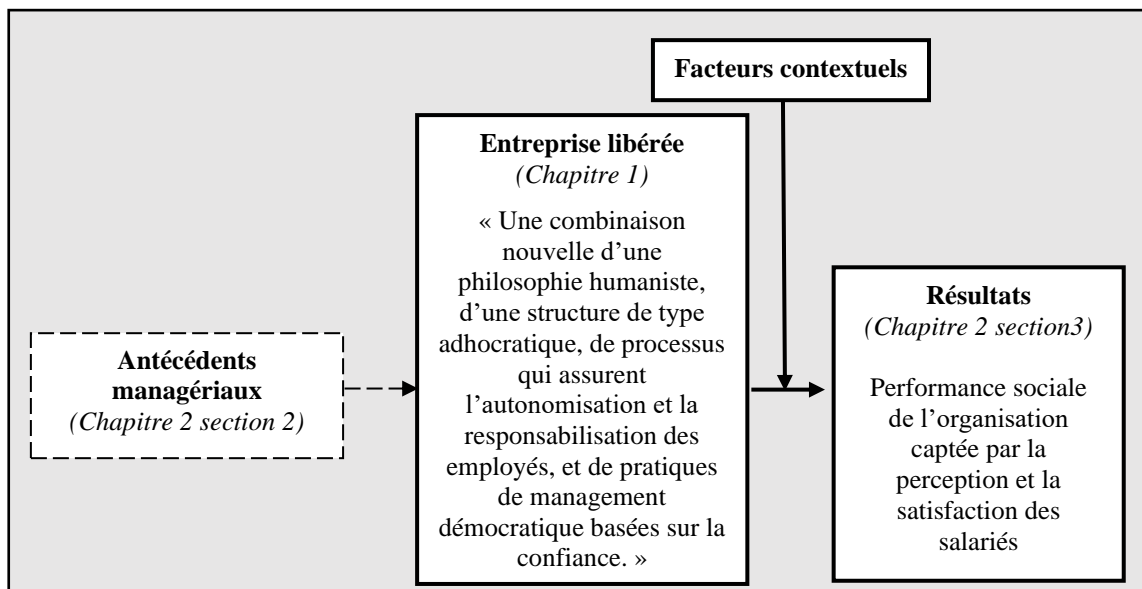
Facteurs contextuels

Entreprise libérée
(Chapitre 1)

« Une combinaison nouvelle d'une philosophie humaniste, d'une structure de type adhocratique, de processus qui assurent l'autonomisation et la responsabilisation des employés, et de pratiques de management démocratique basées sur la confiance. »

Antécédents managériaux
(Chapitre 2 section 2)

Résultats
(Chapitre 2 section3)

Performance sociale de l'organisation captée par la perception et la satisfaction des salariés